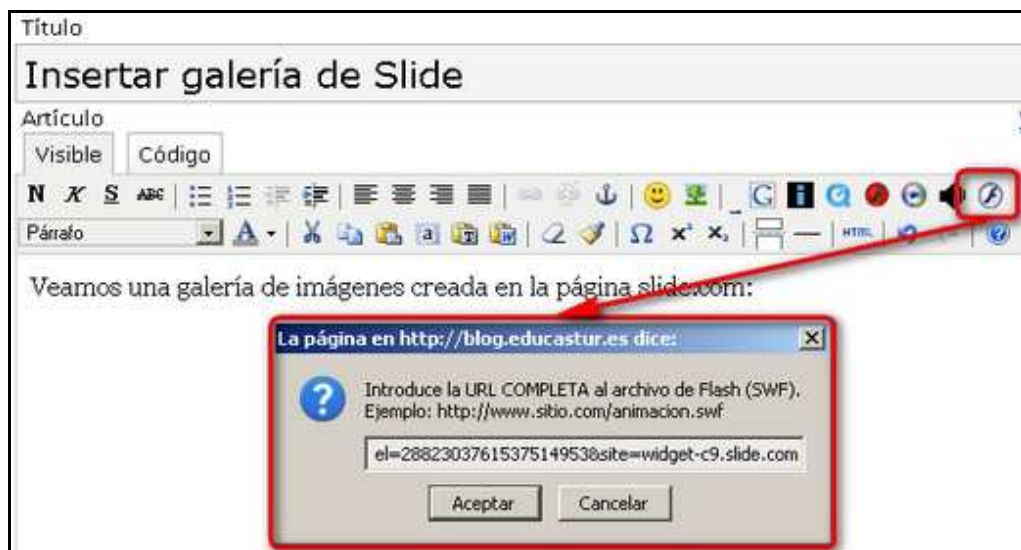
Título

Insertar galería de Slide

Artículo

Visible | Código

N K S ABC

Párrafo

Veamos una galería de imágenes creada en la página slide.com:

La página en http://blog.educastur.es dice:

Introduce la URL COMPLETA al archivo de Flash (SWF). Ejemplo: http://www.sitio.com/animacion.swf

el=2882303761537514953&site=widget-c9.slide.com

Aceptar | Cancelar